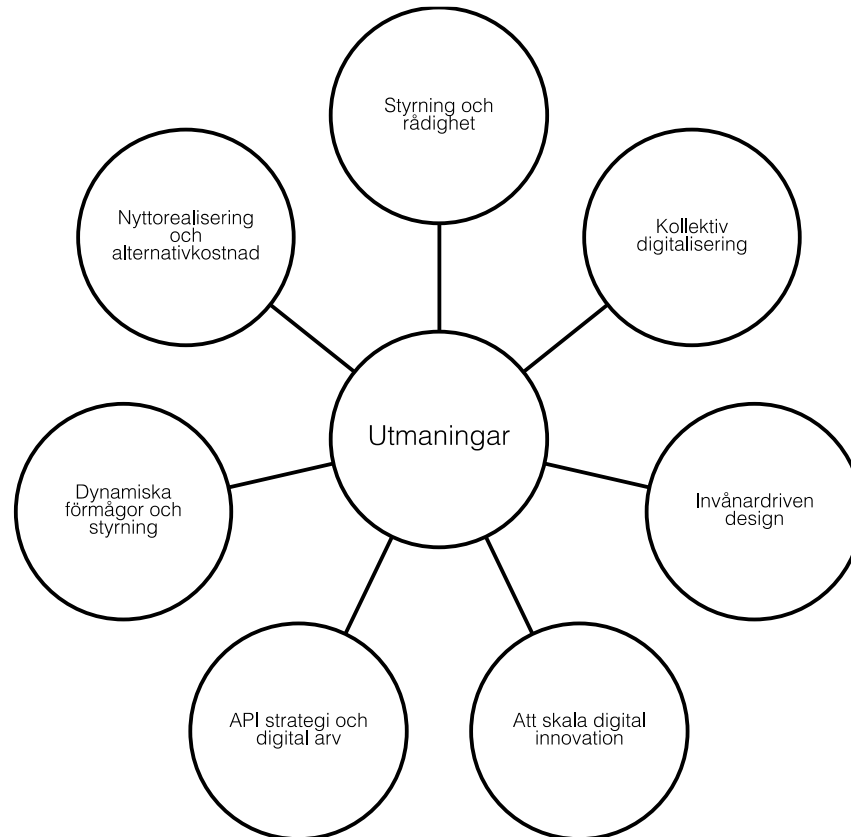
Styrning och rådighet

Nyttorealisering och alternativkostnad

Kollektiv digitalisering

Utmaningar

Dynamiska förmågor och styrning

Invånardriven design

API strategi och digital arv

Att skala digital innovation